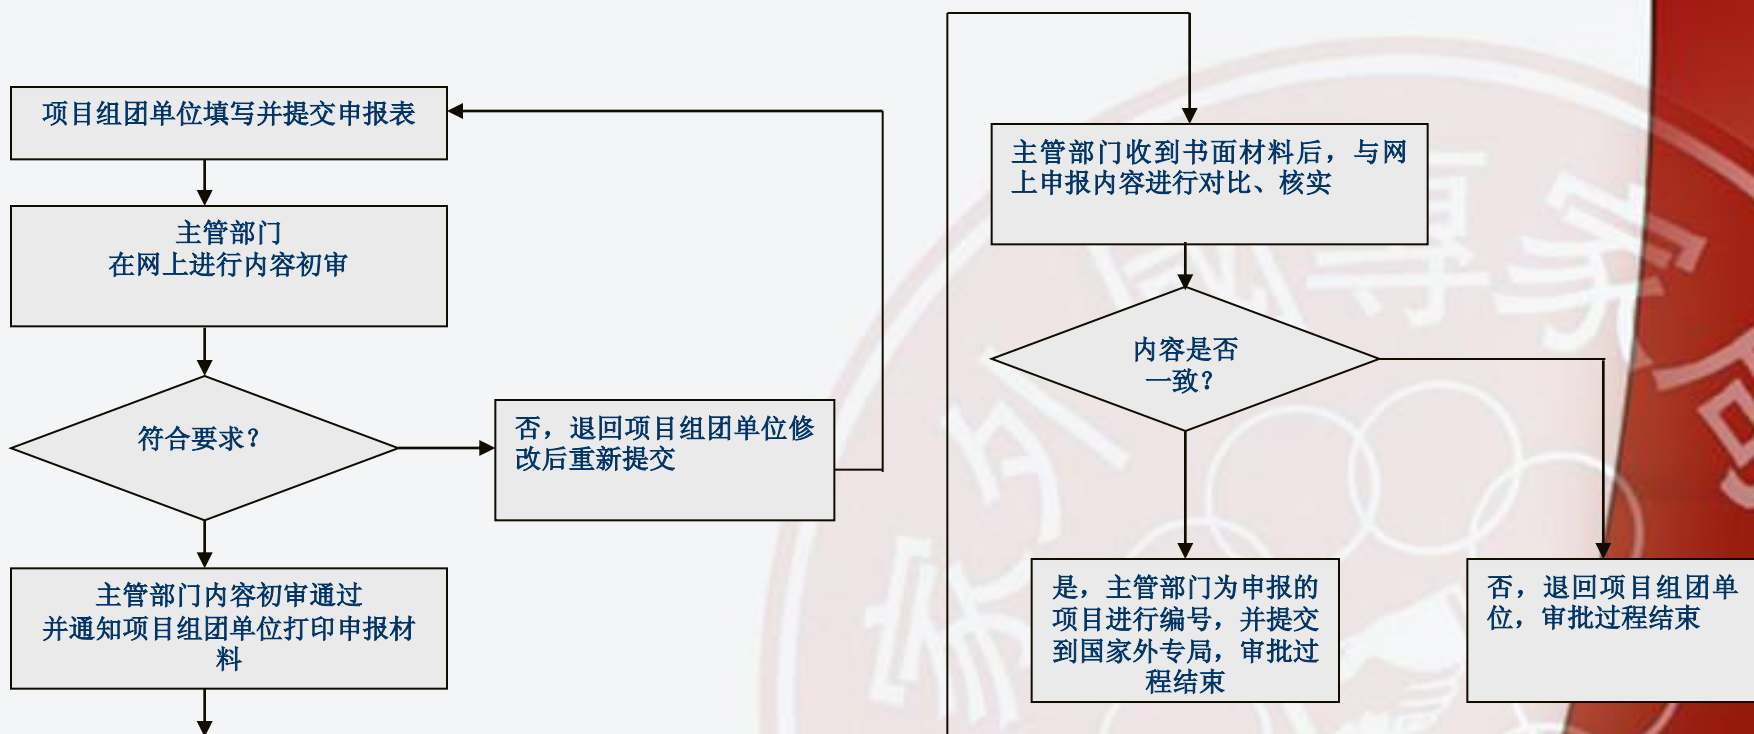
项目组团单位填写并提交申报表

主管部门
在网上进行内容初审

符合要求？

否，退回项目组团单位修改后重新提交

主管部门内容初审通过
并通知项目组团单位打印申报材料

主管部门收到书面材料后，与网上申报内容进行对比、核实

内容是否一致？

是，主管部门为申报的项目进行编号，并提交到国家外专局，审批过程结束

否，退回项目组团单位，审批过程结束